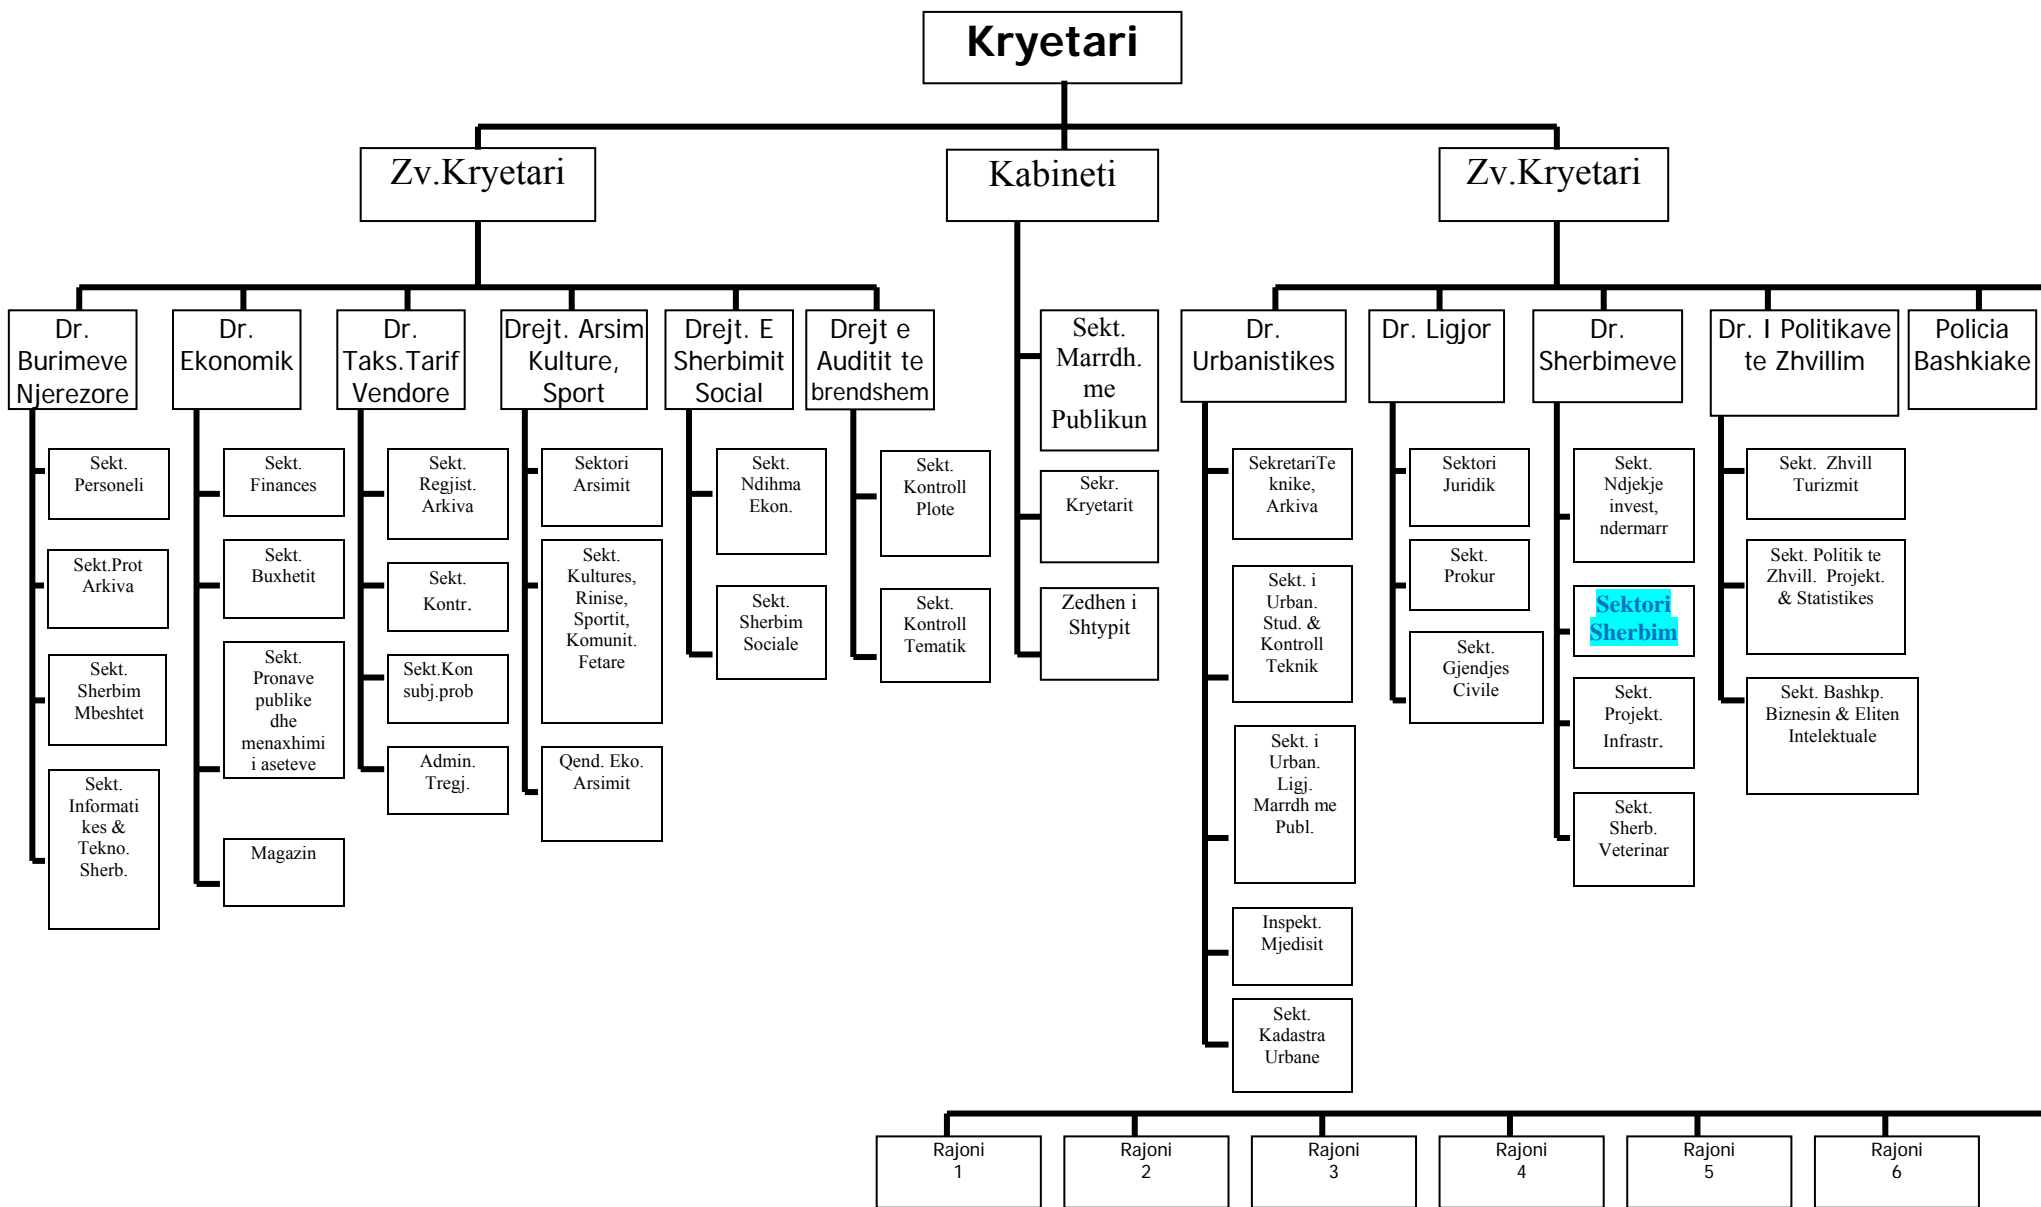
Kryetari

Zv.Kryetari

Kabineti

Zv.Kryetari

Dr. Burimeve Njerezore

Sekt. Personeli

Sekt.Prot Arkiva

Sekt. Sherbim Mbeshtet

Sekt. Informatikes & Tekno. Sherb.

Dr. Ekonomik

Sekt. Finances

Sekt. Buxhetit

Sekt. Pronave publike dhe menaxhimi i aseteve

Magazin

Dr. Taks.Tarif Vendore

Sekt. Regjist. Arkiva

Sekt. Kontr.

Sekt.Kon subj.prob

Admin. Tregj.

Drejt. Arsim Kulture, Sport

Sektori Arsimit

Sekt. Kultures, Rinise, Sportit, Komunit. Fetare

Qend. Eko. Arsimit

Drejt. E Sherbimit Social

Sekt. Ndihma Ekon.

Sekt. Sherbim Sociale

Drejt e Auditit te brendshem

Sekt. Kontroll Plote

Sekt. Kontroll Tematik

Sekt. Marrdh. me Publikun

Sekr. Kryetarit

Zedhen i Shtypit

Dr. Urbanistikes

SekretariTe knike, Arkiva

Sekt. i Urban. Stud. & Kontroll Teknik

Sekt. i Urban. Ligj. Marrdh me Publ.

Inspekt. Mjedisit

Sekt. Kadastra Urbane

Dr. Ligjor

Sektori Juridik

Sekt. Prokur

Sekt. Gjendjes Civile

Dr. Sherbimeve

Sekt. Ndjekje invest, ndermarr

Sektori Sherbim

Sekt. Projekt. Infrastr.

Sekt. Sherb. Veterinar

Dr. I Politikave te Zhvillim

Sekt. Zhvill Turizmit

Sekt. Politik te Zhvill. Projekt. & Statistikes

Sekt. Bashkp. Biznesin & Eliten Intelektuale

Policia Bashkiake

Rajoni 1

Rajoni 2

Rajoni 3

Rajoni 4

Rajoni 5

Rajoni 6